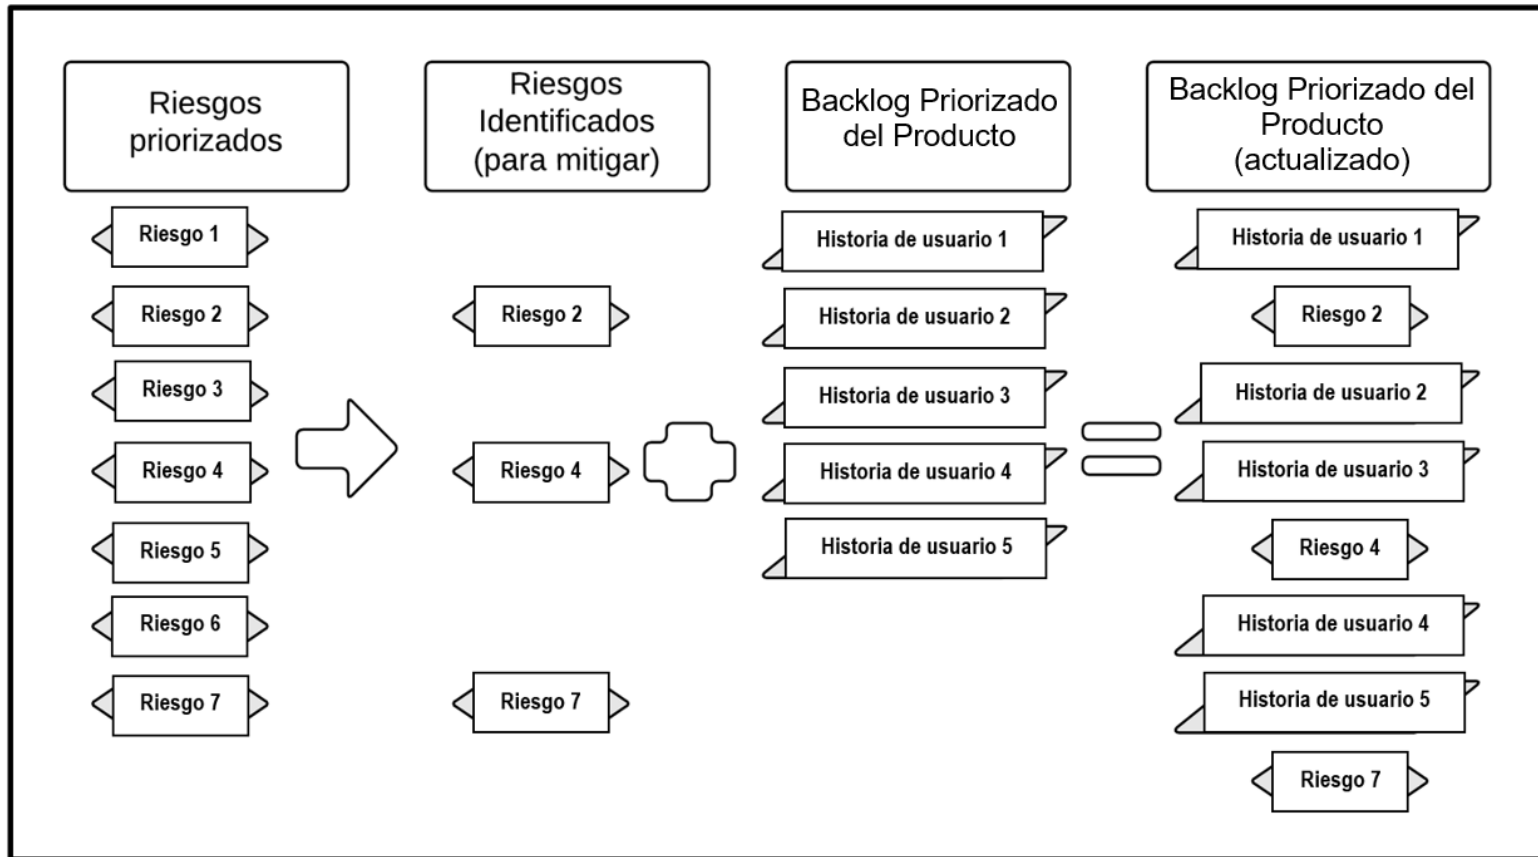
Riesgos priorizados

Riesgo 1
Riesgo 2
Riesgo 3
Riesgo 4
Riesgo 5
Riesgo 6
Riesgo 7

Riesgos Identificados (para mitigar)

Riesgo 2
Riesgo 4
Riesgo 7

Backlog Priorizado del Producto

Historia de usuario 1
Historia de usuario 2
Historia de usuario 3
Historia de usuario 4
Historia de usuario 5

Backlog Priorizado del Producto (actualizado)

Historia de usuario 1
Riesgo 2
Historia de usuario 2
Historia de usuario 3
Riesgo 4
Historia de usuario 4
Historia de usuario 5
Riesgo 7